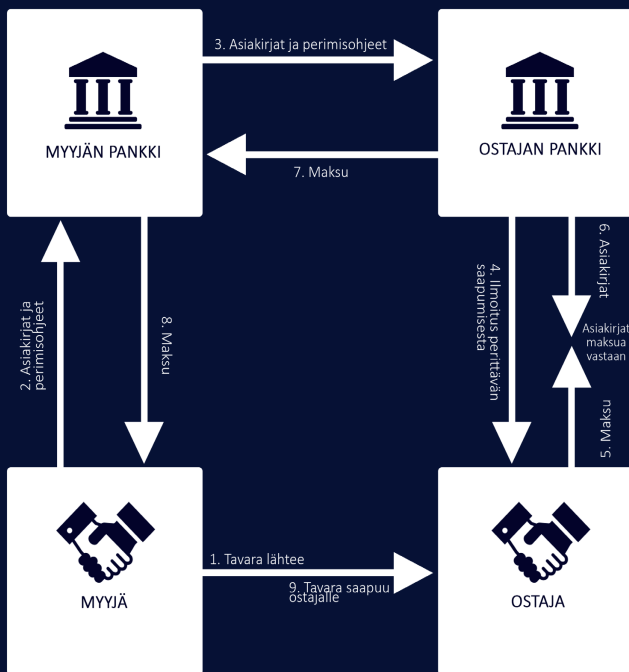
MYYJÄN PANKKI

3. Asiakirjat ja perimisohjeet

OSTAJAN PANKKI

7. Maksu

2. Asiakirjat ja perimisohjeet

8. Maksu

4. Ilmoitus perittävän saapumisesta

6. Asiakirjat

Asiakirjat maksua vastaan

5. Maksu

MYYJÄ

1. Tavara lähtee

9. Tavara saapuu ostajalle

OSTAJA